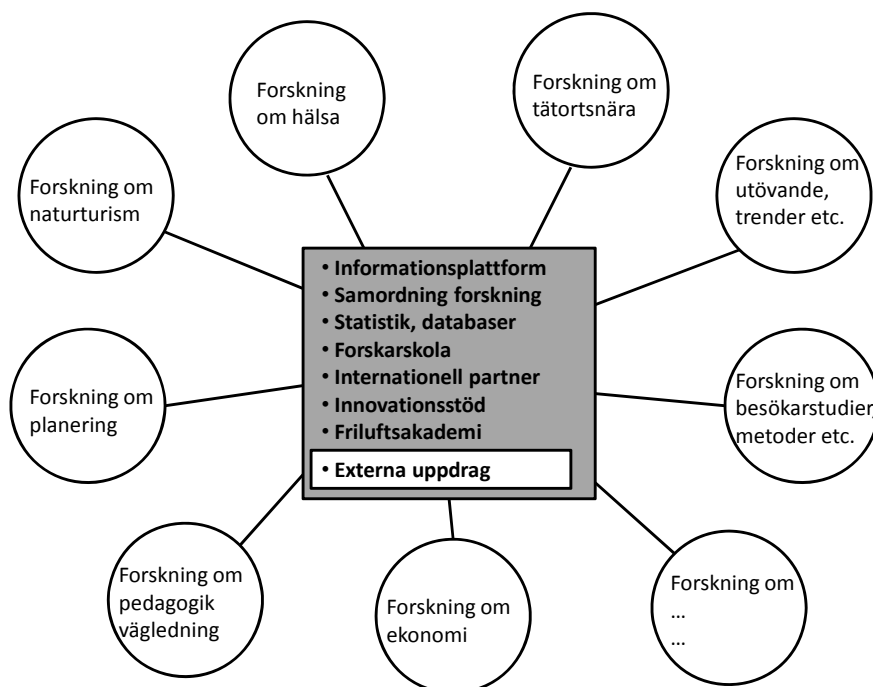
Forskning om hälsa

Forskning om tätortsnära

Forskning om naturturism

Forskning om utövande, trender etc.

• Informationsplattform
• Samordning forskning
• Statistik, databaser
• Forskarskola
• Internationell partner
• Innovationsstöd
• Friluftsakademi

• Externa uppdrag

Forskning om planering

Forskning om besökarstudier, metoder etc.

Forskning om pedagogik vägledning

Forskning om ekonomi

Forskning om … …